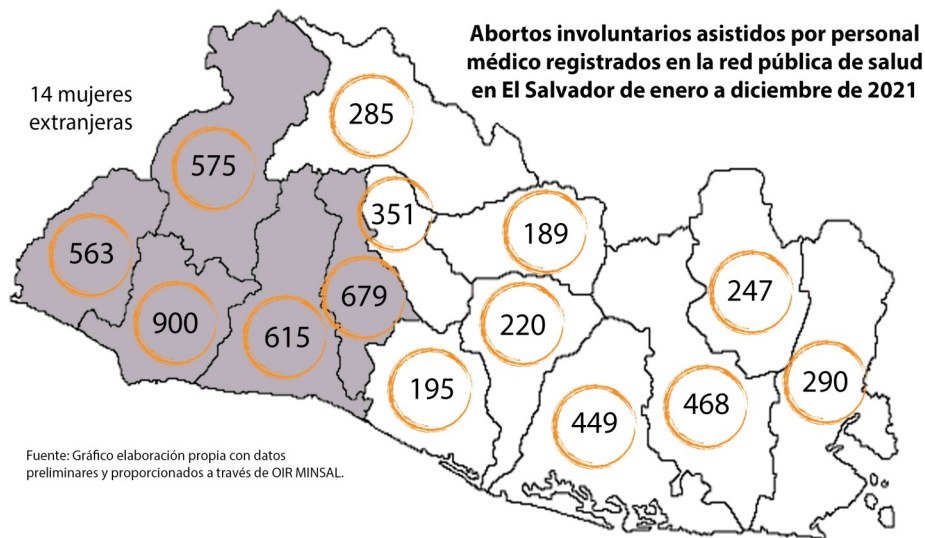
Abortos involuntarios asistidos por personal médico registrados en la red pública de salud en El Salvador de enero a diciembre de 2021

14 mujeres extranjeras

285

575

351

189

563

247

679

900

220

615

290

195

468

449

Fuente: Gráfico elaboración propia con datos preliminares y proporcionados a través de OIR MINSAL.